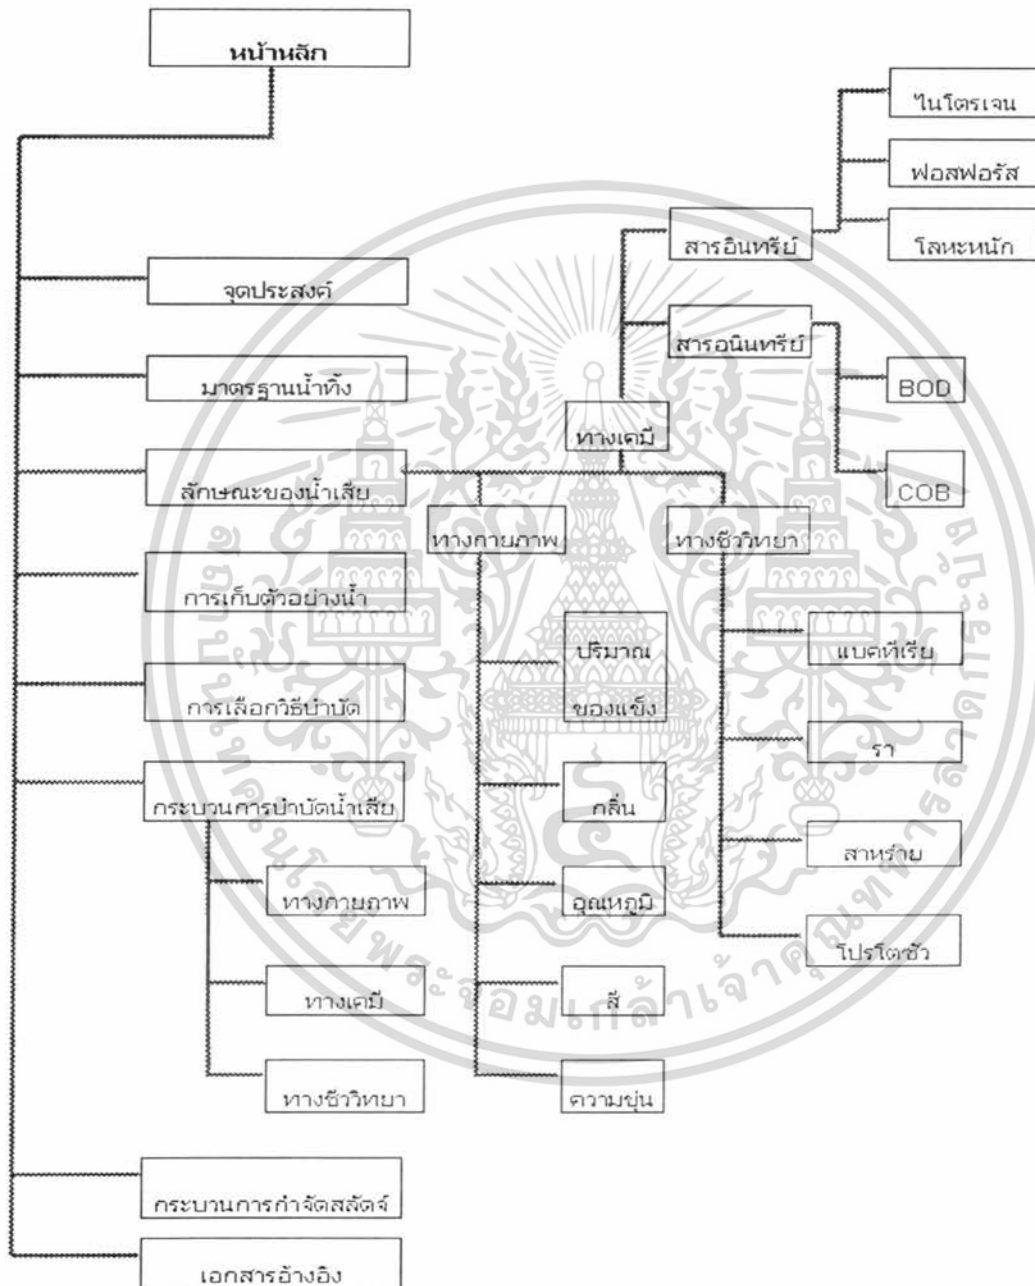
หน้าหลัก

จุดประสงค์

มาตรฐานน้ำทิ้ง

ลักษณะของน้ำเสีย

การเก็บตัวอย่างน้ำ

การเลือกวิธีบำบัด

กระบวนการบำบัดน้ำเสีย

ทางกายภาพ

ทางเคมี

ทางชีววิทยา

กระบวนการกำจัดสลัดจ์

เอกสารอ้างอิง

ทางเคมี

สารอินทรีย์

ไนโตรเจน

ฟอสฟอรัส

โลหะหนัก

สารอนินทรีย์

BOD

COB

ทางกายภาพ

ปริมาณของแข็ง

กลิ่น

อุณหภูมิ

สี

ความขุ่น

ทางชีววิทยา

แบคทีเรีย

รา

สาหร่าย

โปรโตซัว

มหาวิทยาลัยเทคโนโลยีพระจอมเกล้าเจ้าคุณทหารลาดกระบัง